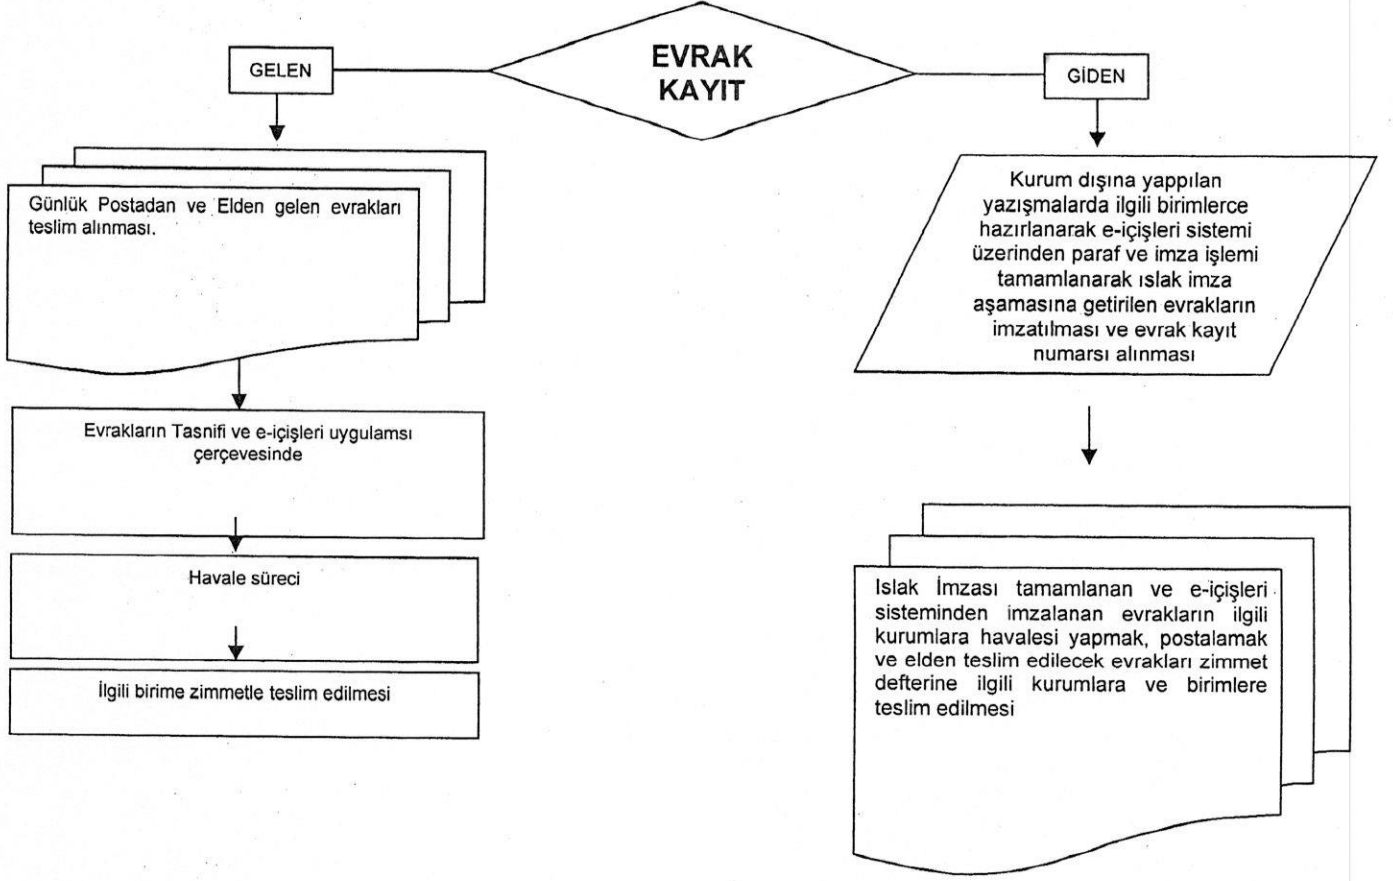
EVRAK KAYIT

GELEN

Günlük Postadan ve Elden gelen evrakları teslim alınması.

Evrakların Tasnifi ve e-içişleri uygulamsı çerçevesinde

Havale süreci

İlgili birime zimmetle teslim edilmesi

GİDEN

Kurum dışına yappılan yazışmalarda ilgili birimlerce hazırlanarak e-içişleri sistemi üzerinden paraf ve imza işlemi tamamlanarak ıslak imza aşamasına getirilen evrakların imzatılması ve evrak kayıt numarsı alınması

Islak İmzası tamamlanan ve e-içişleri sisteminden imzalanan evrakların ilgili kurumlara havalesi yapmak, postalamak ve elden teslim edilecek evrakları zimmet defterine ilgili kurumlara ve birimlere teslim edilmesi